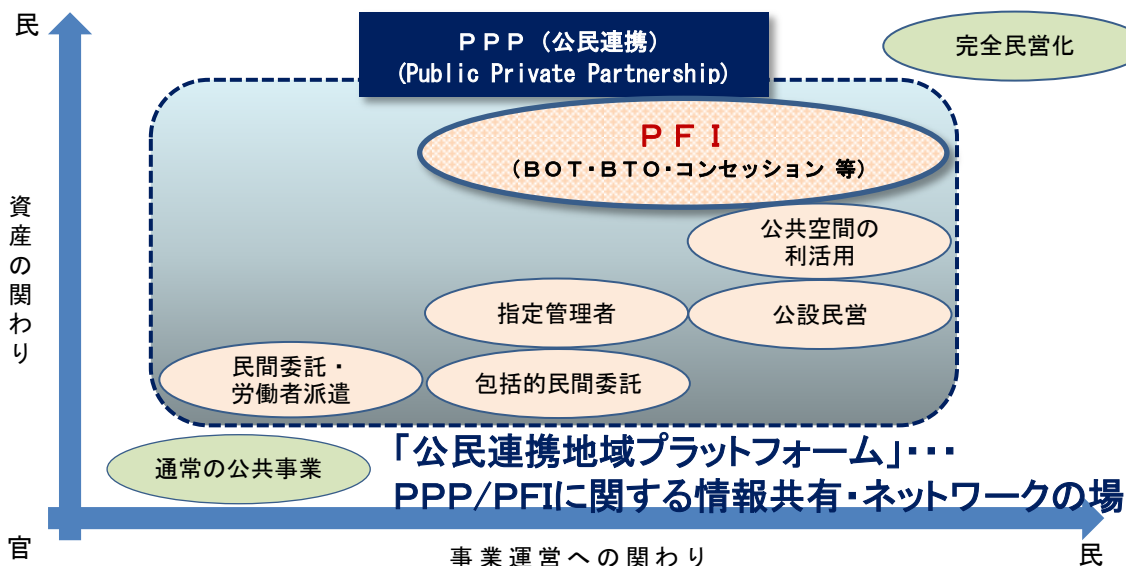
民

ＰＰＰ（公民連携）
(Public Private Partnership)

完全民営化

ＰＦＩ
（ＢＯＴ･ＢＴＯ･コンセッション 等）

公共空間の
利活用

資産の関わり

指定管理者

公設民営

民間委託・
労働者派遣

包括的民間委託

通常の公共事業

「公民連携地域プラットフォーム」･･･
PPP/PFIに関する情報共有・ネットワークの場

官

事業運営への関わり

民